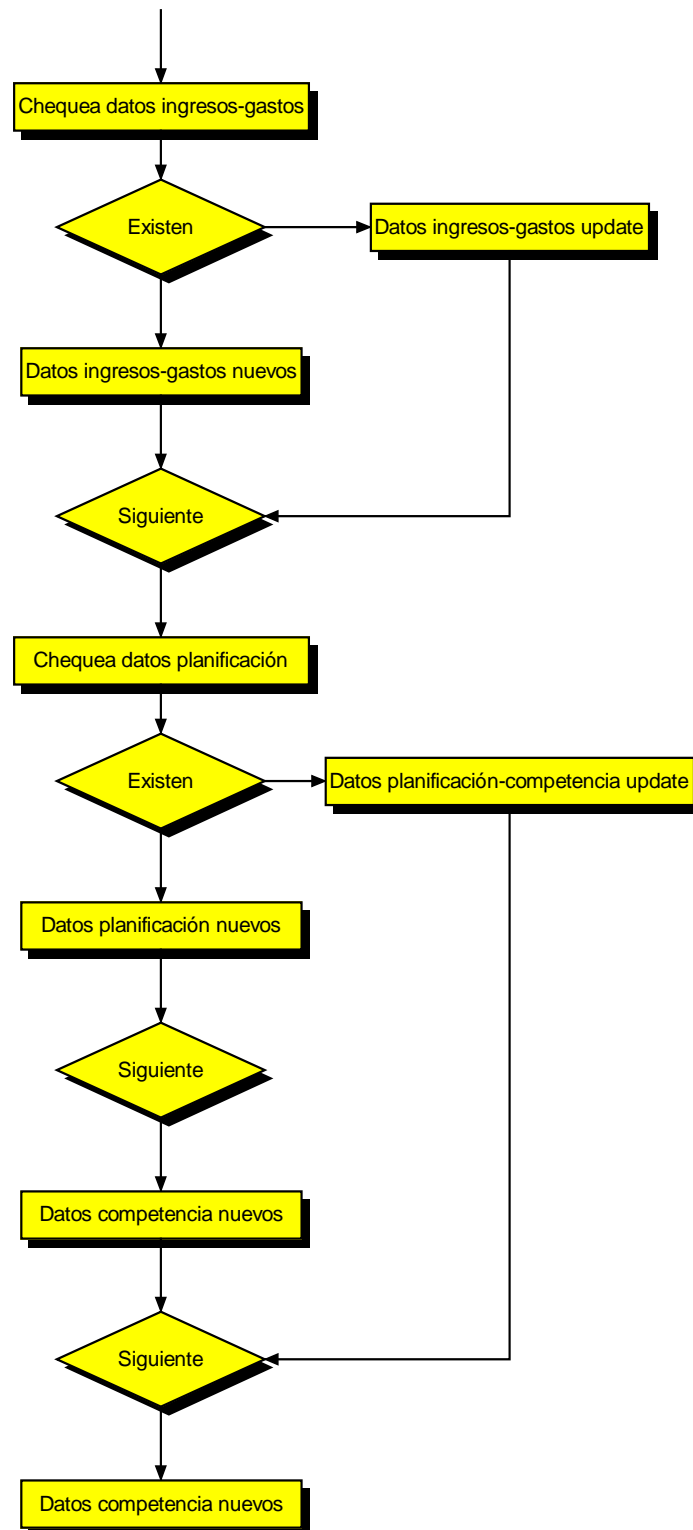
Chequea datos ingresos-gastos

Existen

Datos ingresos-gastos update

Datos ingresos-gastos nuevos

Siguiente

Chequea datos planificación

Existen

Datos planificación-competencia update

Datos planificación nuevos

Siguiente

Datos competencia nuevos

Siguiente

Datos competencia nuevos